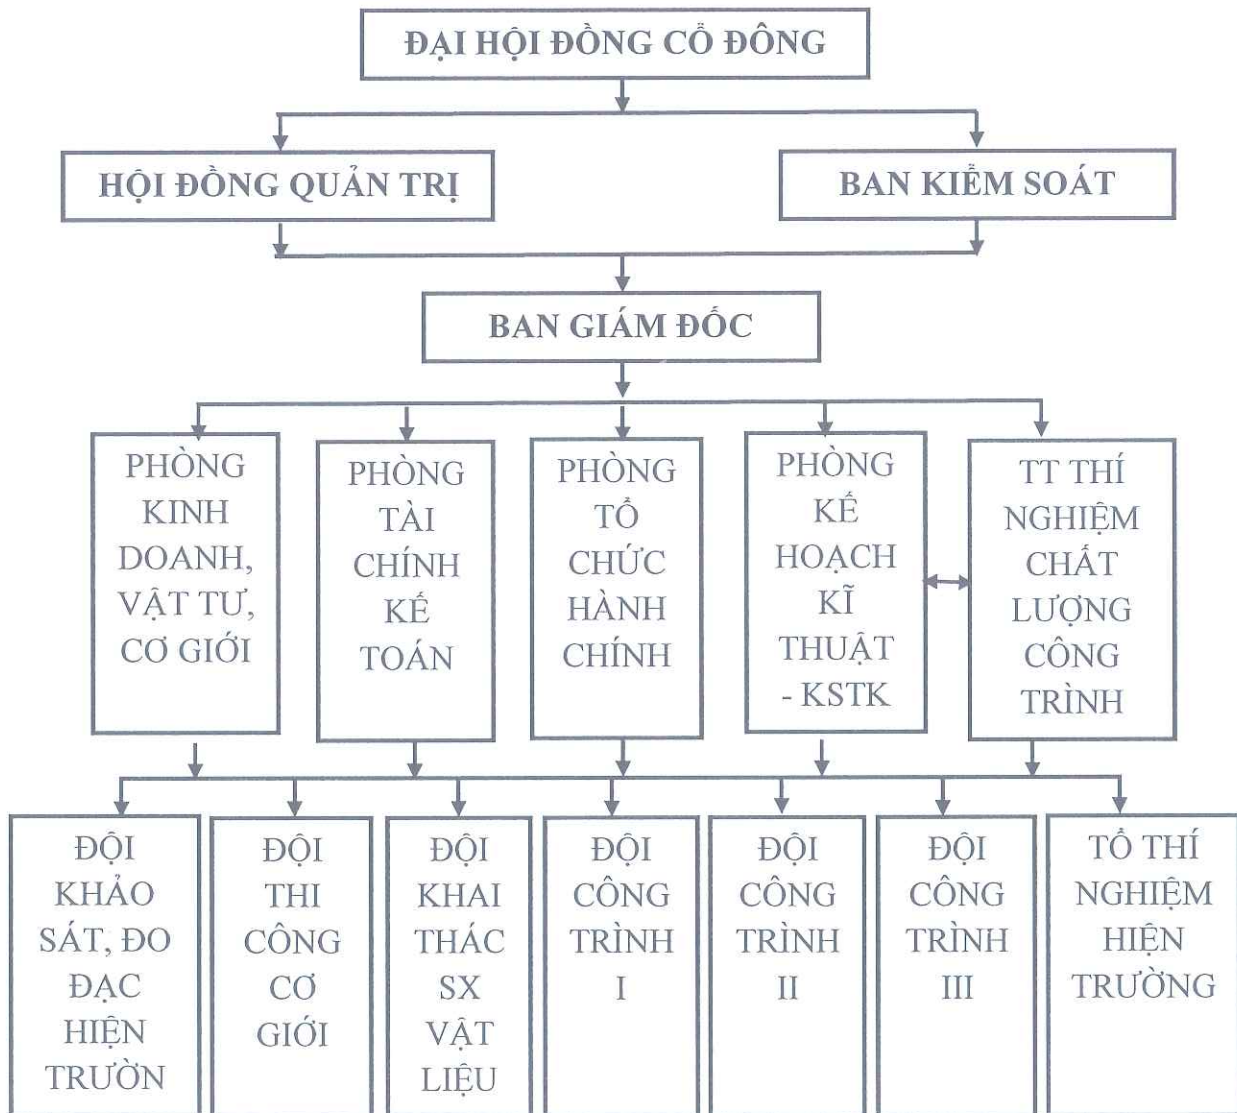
ĐẠI HỘI ĐỒNG CỔ ĐÔNG

HỘI ĐỒNG QUẢN TRỊ

BAN KIỂM SOÁT

BAN GIÁM ĐỐC

PHÒNG KINH DOANH, VẬT TƯ, CƠ GIỚI

PHÒNG TÀI CHÍNH KẾ TOÁN

PHÒNG TỔ CHỨC HÀNH CHÍNH

PHÒNG KẾ HOẠCH KĨ THUẬT - KSTK

TT THÍ NGHIỆM CHẤT LƯỢNG CÔNG TRÌNH

ĐỘI KHẢO SÁT, ĐO ĐẠC HIỆN TRUỜN

ĐỘI THI CÔNG CƠ GIỚI

ĐỘI KHAI THÁC SX VẬT LIỆU

ĐỘI CÔNG TRÌNH I

ĐỘI CÔNG TRÌNH II

ĐỘI CÔNG TRÌNH III

TỔ THÍ NGHIỆM HIỆN TRƯỜNG